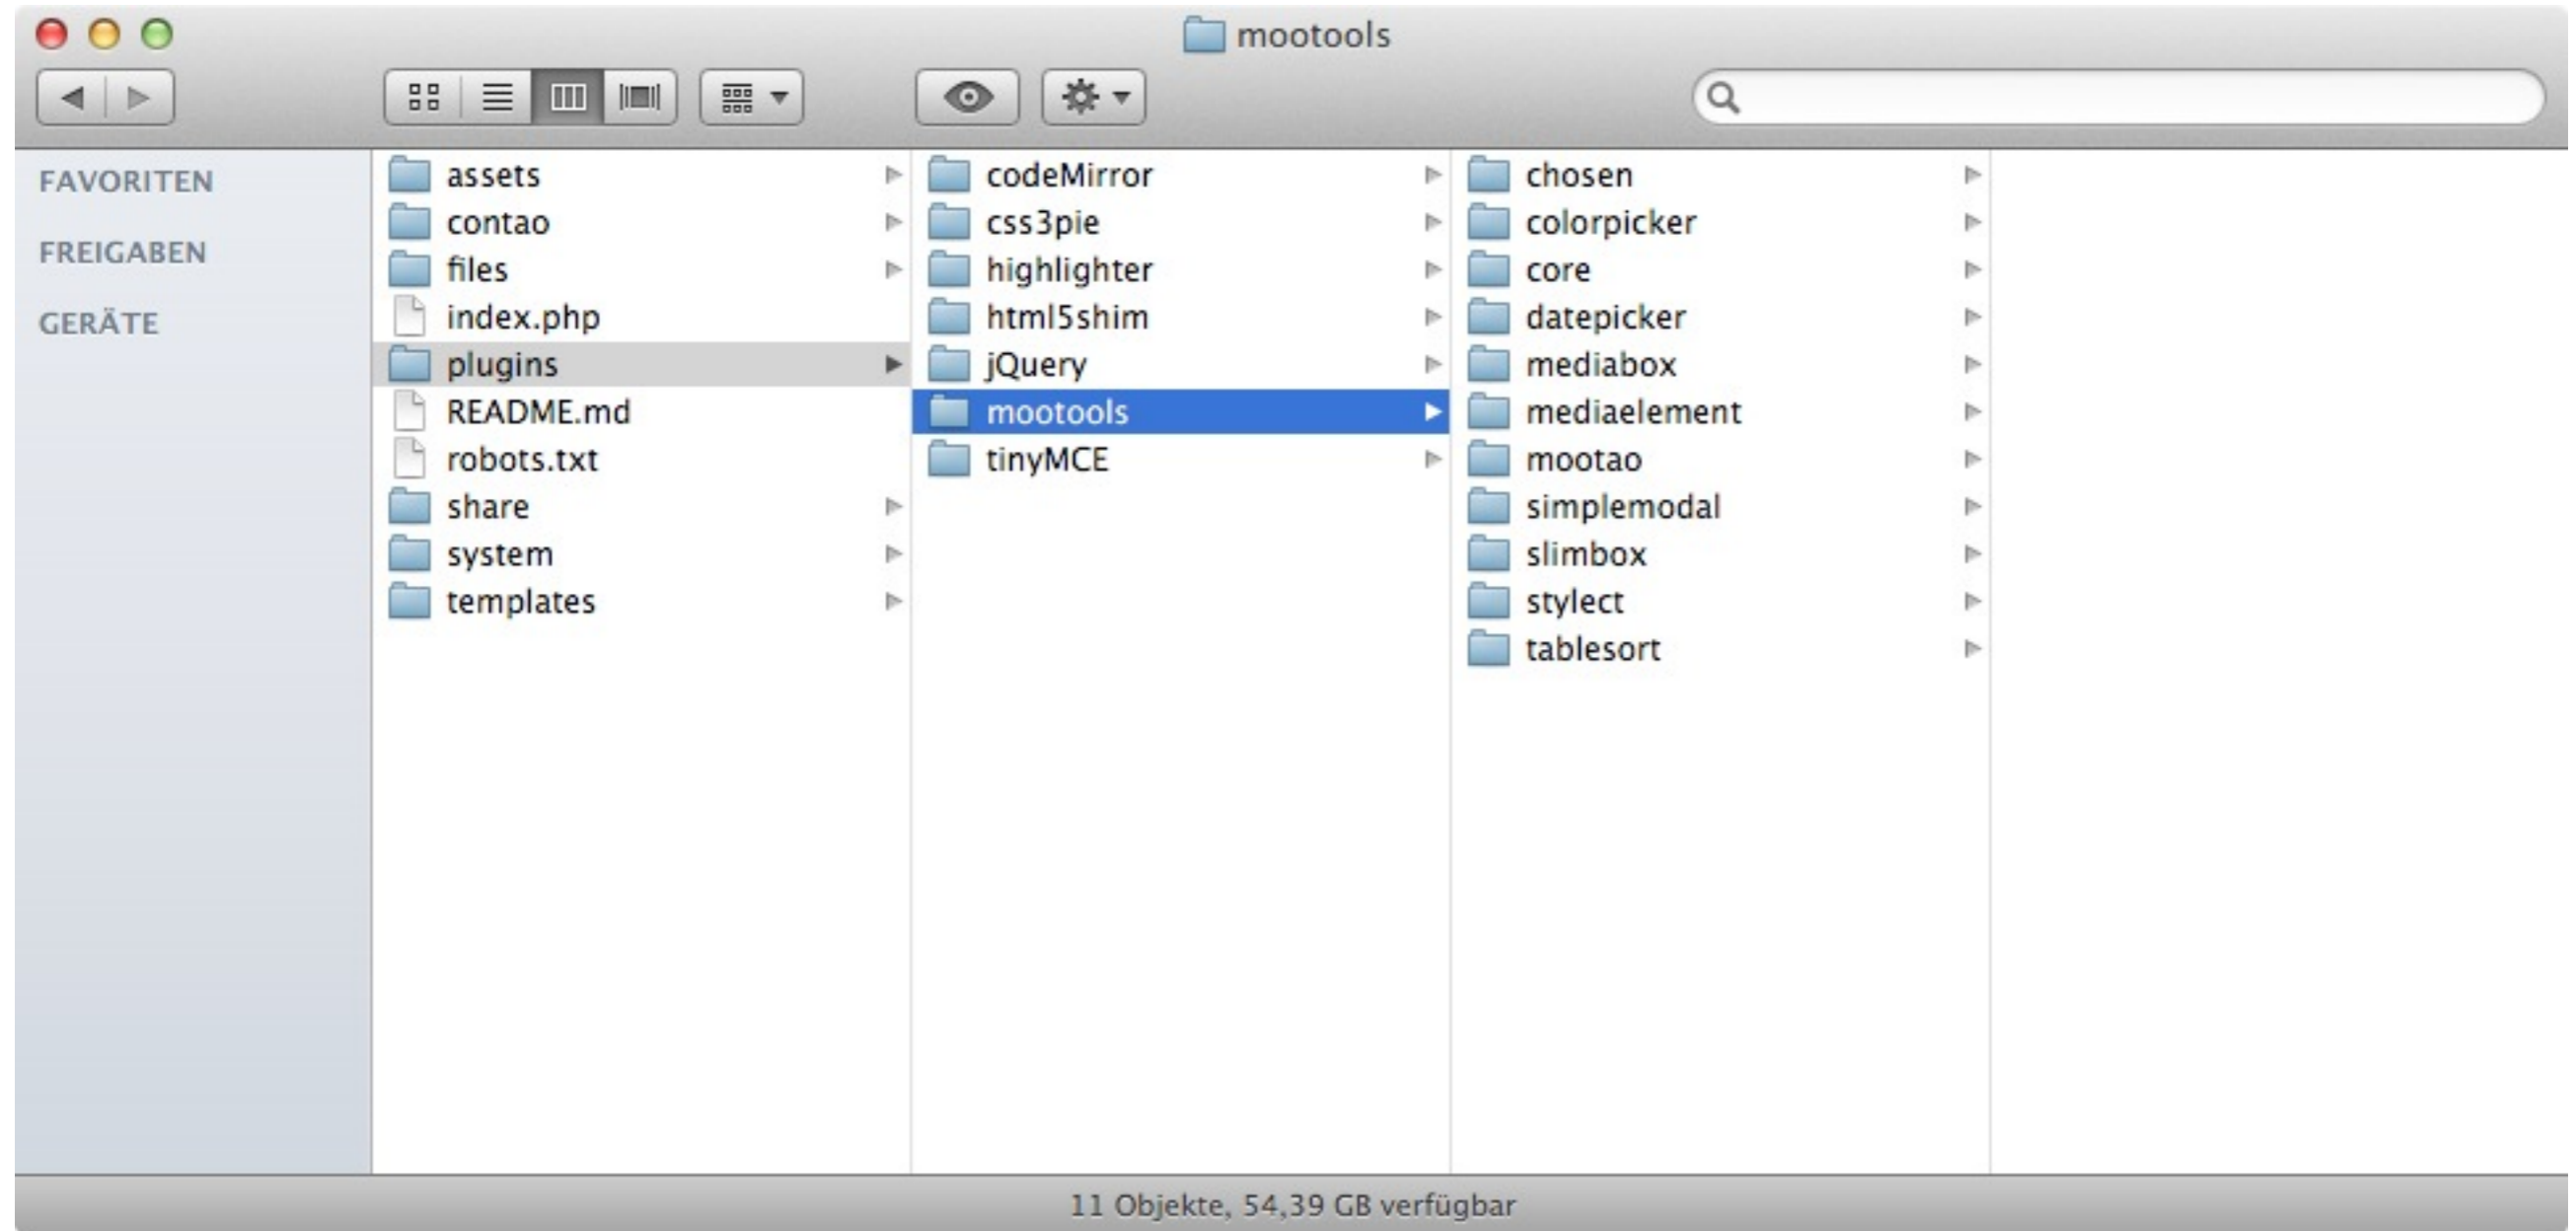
mootools

FAVORITEN
FREIGABEN
GERÄTE

assets
contao
files
index.php
plugins
README.md
robots.txt
share
system
templates

codeMirror
css3pie
highlighter
html5shim
jQuery
mootools
tinyMCE

chosen
colorpicker
core
datepicker
mediabox
mediaelement
mootao
simplemodal
slimbox
stylect
tablesort

11 Objekte, 54,39 GB verfügbar